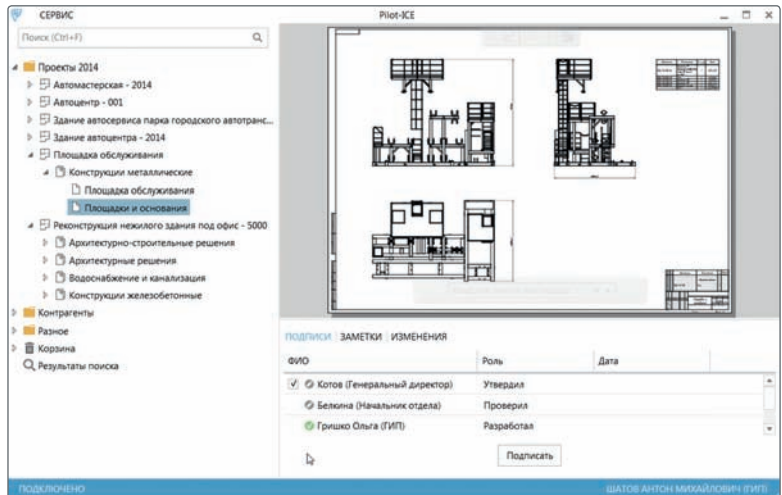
СЕРВИС

Pilot-ICE

Поиск (Ctrl+F)

Проекты 2014
Автомастерская - 2014
Автоцентр - 001
Здание автосервиса парка городского автотранс...
Здание автоцентра - 2014
Площадка обслуживания
Конструкции металлические
Площадка обслуживания
Площадки и основания
Реконструкция нежилого здания под офис - 5000
Архитектурно-строительные решения
Архитектурные решения
Водоснабжение и канализация
Конструкции железобетонные
Контрагенты
Разное
Корзина
Результаты поиска

ПОДПИСИ ЗАМЕТКИ ИЗМЕНЕНИЯ

| ФИО | Роль | Дата |
|---|---|---|
| Котов (Генеральный директор) | Утвердил | |
| Белкина (Начальник отдела) | Проверил | |
| Гришко Ольга (ГИП) | Разработал | |

Подписать

ПОДКЛЮЧЕНО

ШАТОВ АНТОН МИХАЙЛОВИЧ (ГИП)